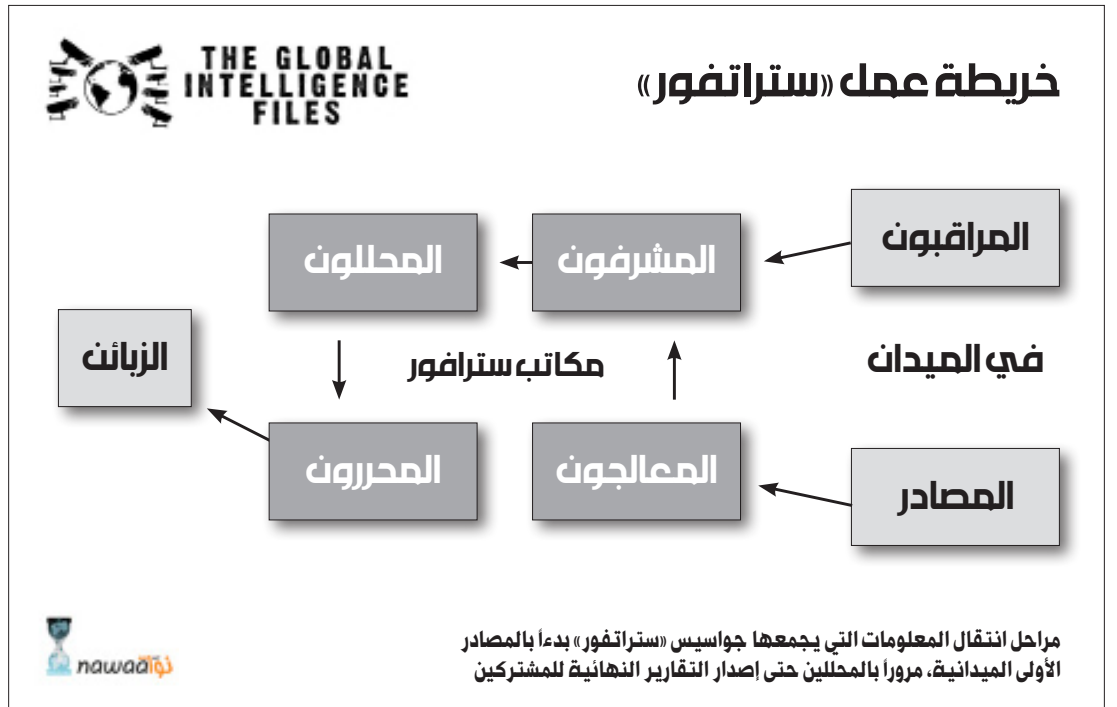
THE GLOBAL INTELLIGENCE FILES

خريطة عمل «ستراتفور»

المراقبون

المشرفون

المحللون

في الميدان

مكاتب ستراتفور

الزبائن

المصادر

المعالجون

المحررون

nawaaنواة

مراحل انتقال المعلومات التي يجمعها جواسيس «ستراتفور» بدءاً بالمصادر الأولى الميدانية، مروراً بالمحللين حتى إصدار التقارير النهائية للمشتركين